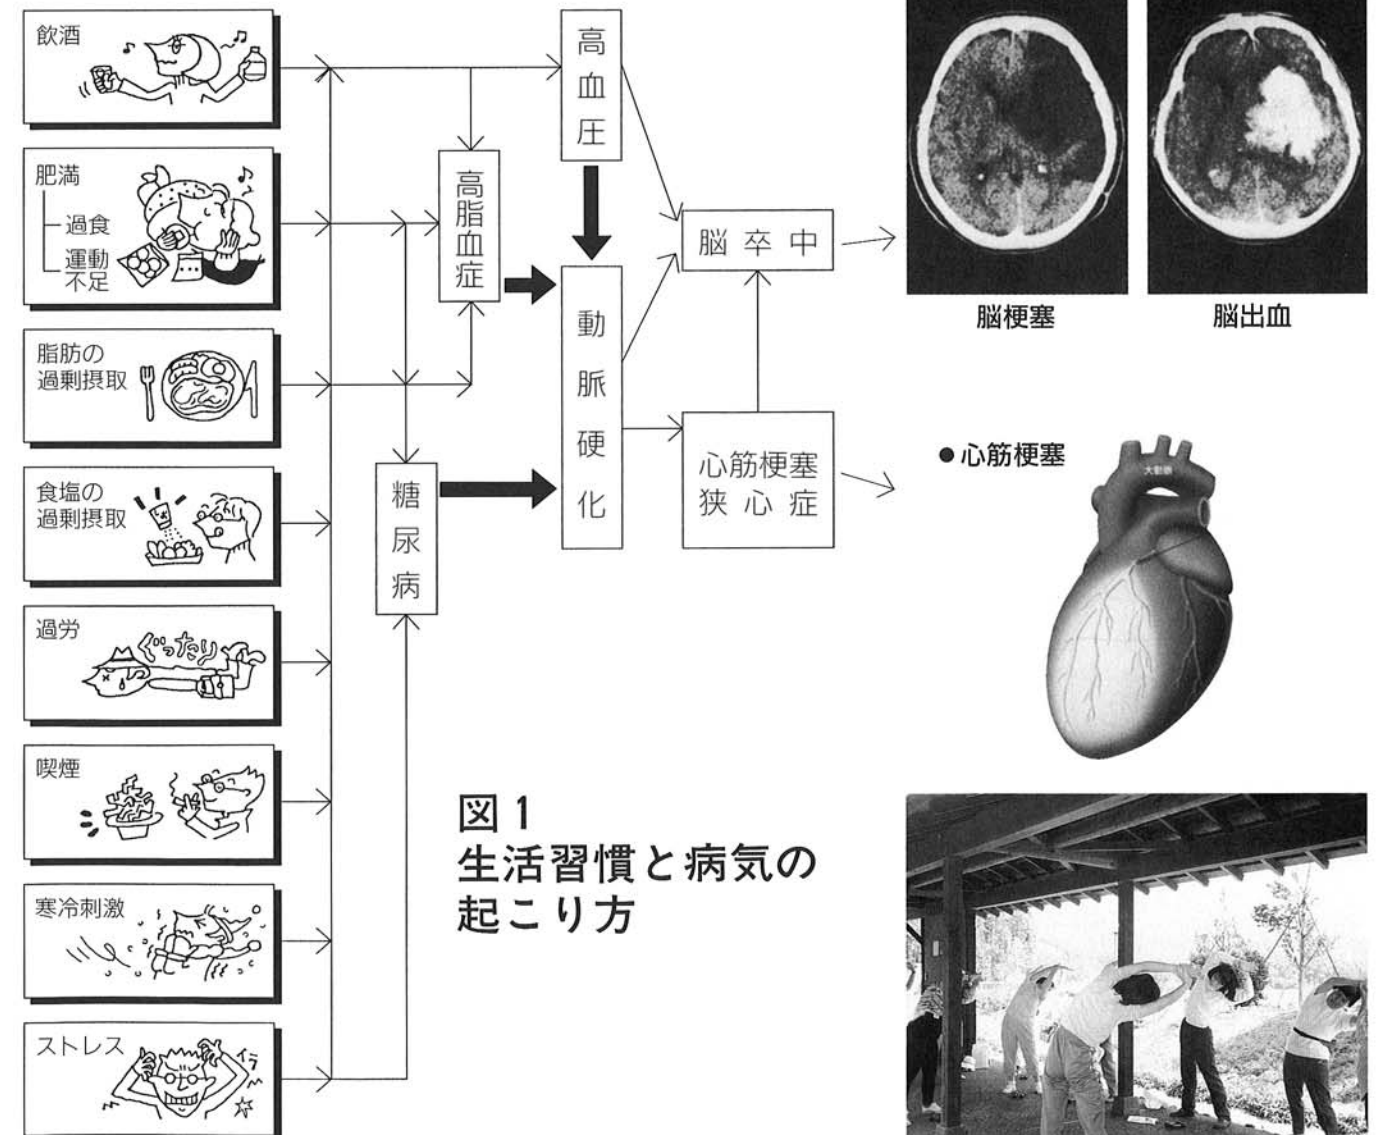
飲酒

肥満
過食
運動不足

脂肪の過剰摂取

食塩の過剰摂取

過労
ぐったり

喫煙

寒冷刺激

ストレス
イライラ

高血圧

高脂血症

動脈硬化

糖尿病

脳卒中

心筋梗塞
狭心症

脳梗塞

脳出血

●心筋梗塞

大動脈

図1
生活習慣と病気の起こり方